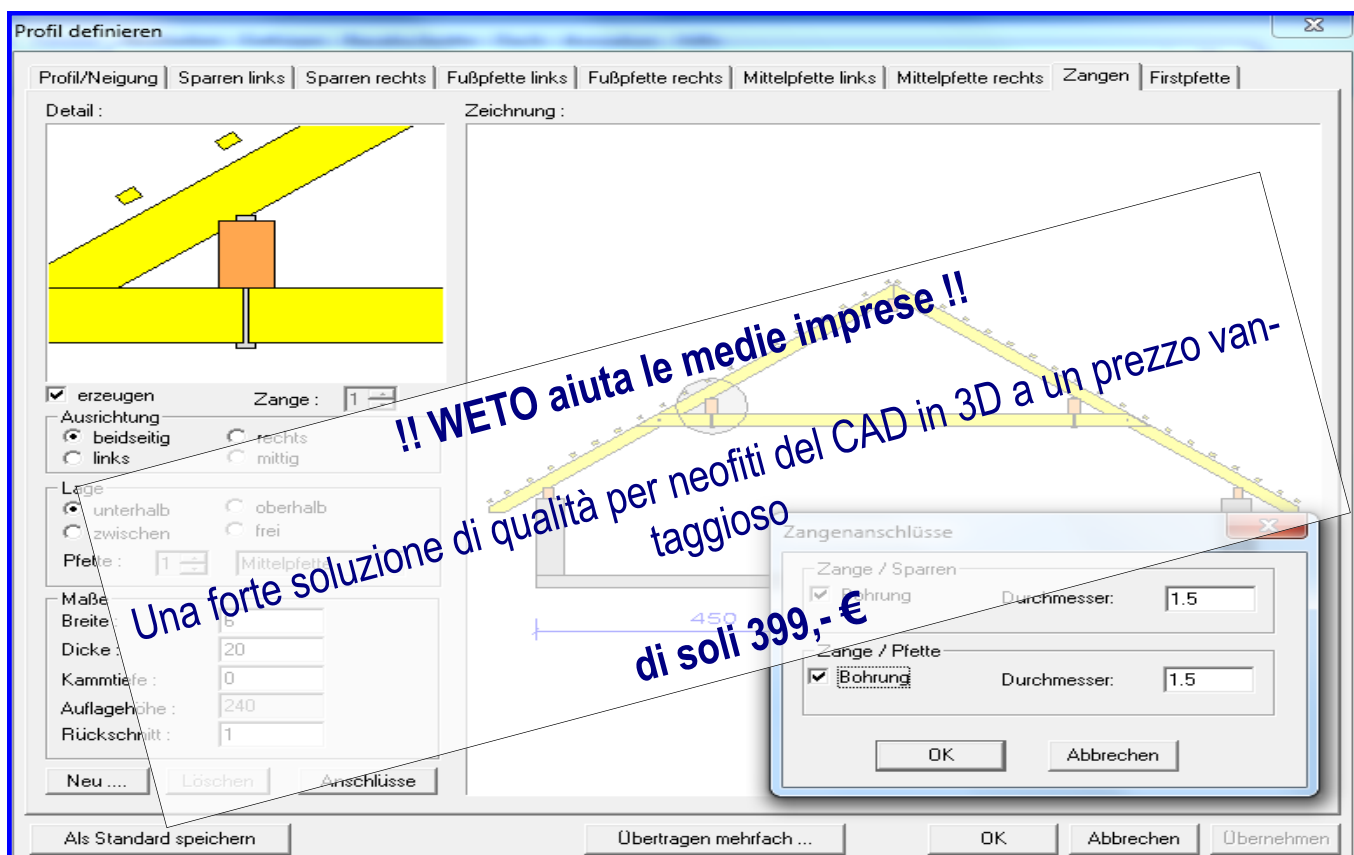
Profil definieren

Profil/Neigung | Sparren links | Sparren rechts | Fußpfette links | Fußpfette rechts | Mittelpfette links | Mittelpfette rechts | Zangen | Firstpfette

Detail :

Zeichnung :

!! WETO aiuta le medie imprese !!

Una forte soluzione di qualità per neofiti del CAD in 3D a un prezzo vantaggioso

di soli 399,- €

erzeugen Zange : 1

Ausrichtung
beidseitig rechts
links mittig

Lage
unterhalb oberhalb
zwischen frei
Pfette : 1 Mittelpfette

Maße
Breite : 6
Dicke : 20
Kammtiefe : 0
Auflagehöhe : 240
Rückschnitt : 1

Neu .... Löschen Anschlüsse

450

Zangenanschlüsse
Zange / Sparren
Bohrung Durchmesser: 1.5
Zange / Pfette
Bohrung Durchmesser: 1.5
OK Abbrechen

Als Standard speichern Übertragen mehrfach ... OK Abbrechen Übernehmen